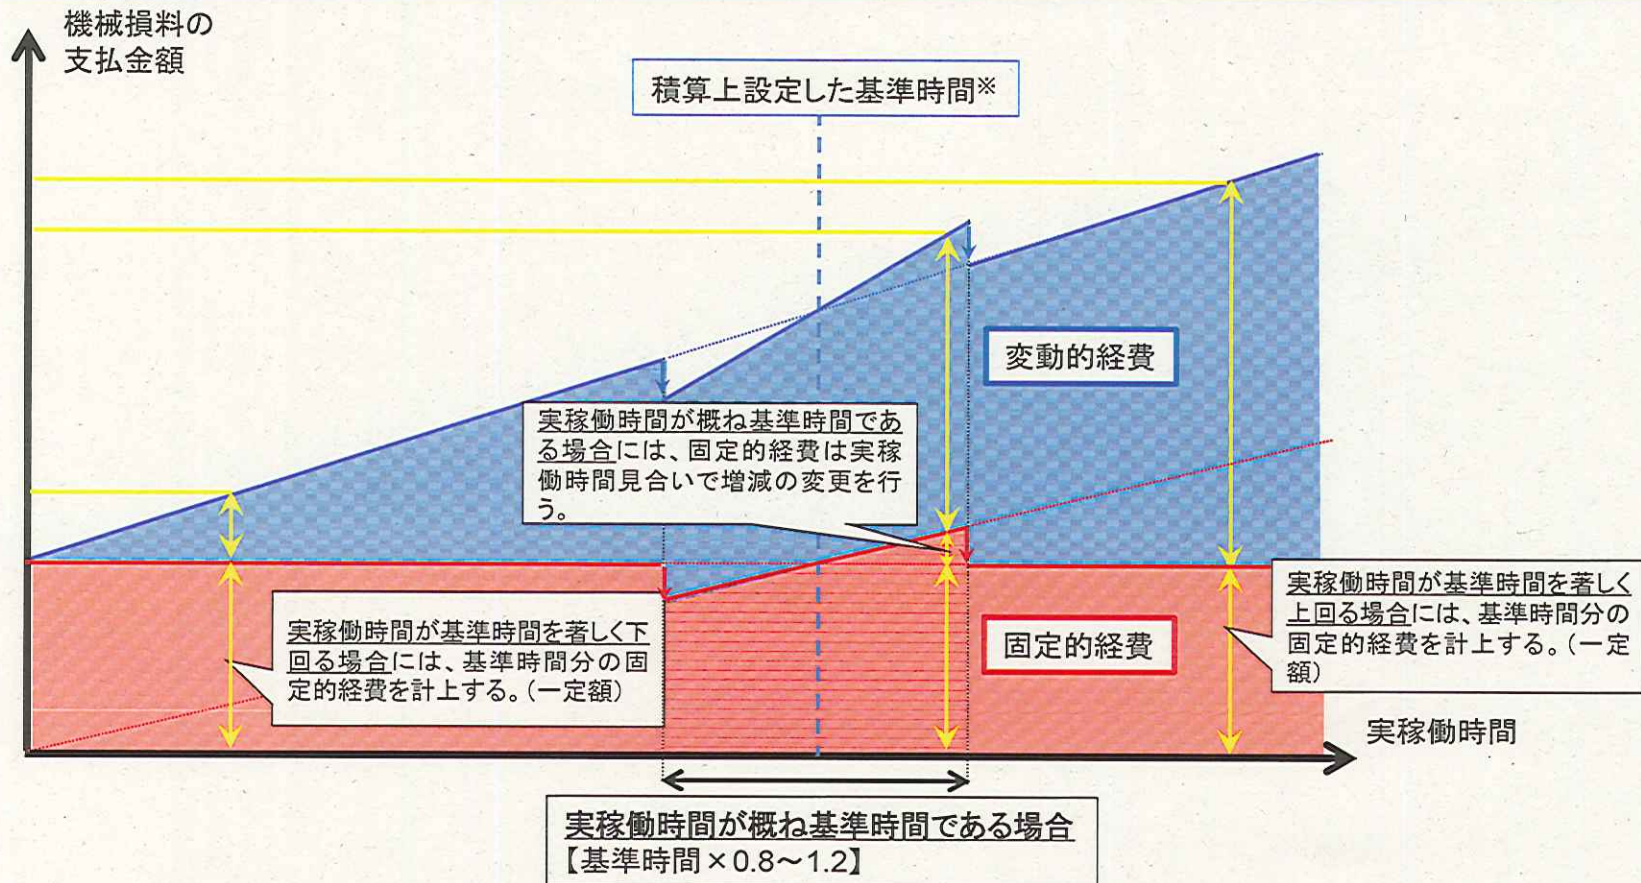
機械損料の支払金額

積算上設定した基準時間※

変動的経費

実稼働時間が概ね基準時間である場合には、固定的経費は実稼働時間見合いで増減の変更を行う。

実稼働時間が基準時間を著しく上回る場合には、基準時間分の固定的経費を計上する。（一定額）

実稼働時間が基準時間を著しく下回る場合には、基準時間分の固定的経費を計上する。（一定額）

固定的経費

実稼働時間

実稼働時間が概ね基準時間である場合
【基準時間×0.8～1.2】